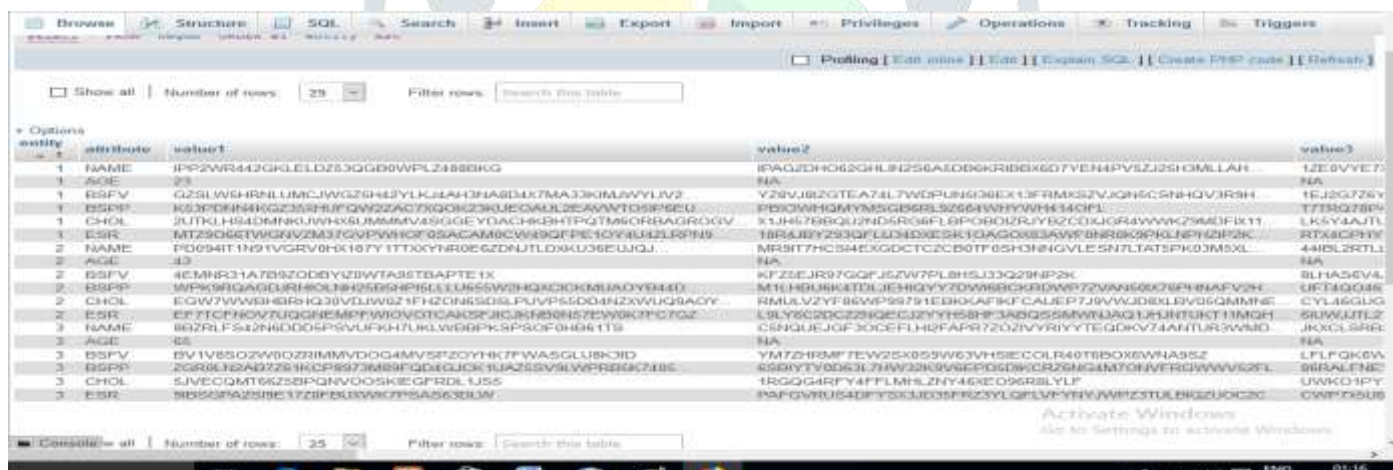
Browse | Structure | SQL | Search | Insert | Export | Import | Privileges | Operations | Tracking | Triggers

Profiling [ Edit inline ] [ Edit ] [ Explain SQL ] [ Create PHP code ] [ Refresh ]

Show all | Number of rows: 25 | Filter rows: Search this table

+ Options

| entity | attribute | value1 | value2 | value3 |
|---|---|---|---|---|
| 1 | NAME | IPP2WR442GKLELDZ53QGB0WPLZ488BKG | IPAGZDHO62GHL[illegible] | 1ZE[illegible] |
| 1 | AGE | 23 | NA | NA |
| 1 | BSFV | GZSLWSHRNLUMCJWGZ6HJ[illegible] | YZ8VJ8ZGTEA74L7WDPUN6G6EX13FRMXSZVJQN6CSNHQV3R9H | 1EJ2G7Z6Y |
| 1 | BSPP | K53PDNN4KGZ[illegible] | PB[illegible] | T7RQ78P |
| 1 | CHOL | 2UTKLH94DMNKUWHX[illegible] | X1JH57BBQU2ND5RG6FLBPOBOIZRJYBZCOXJGR4WWKZ9MDFIX11 | LK5Y4AJTL |
| 1 | ESR | MTZ9O6ETWGNVZM37GVPWH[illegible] | 18R4J8YZ93QFL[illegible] | RTX4CPHY |
| 2 | NAME | PD094IT1N91VGRV0HX187Y1TTXXYNR0E6ZDNJTLDXKU36EUJQJ | MR9IT7HCSI4EXGDCTCZCB0TF6SH3N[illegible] | 44IBL2RTL |
| 2 | AGE | 43 | NA | NA |
| 2 | BSFV | 4EMNR31A7B9ZODBYIZIWTA36TBAPTE1X | KFZ6EJR97GQFJ5ZW7PL8HSJ33Q29NP2K | 8LHA56V4 |
| 2 | BSPP | WPK9RQAGDURH6OLNH25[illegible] | M1LH8U6K4TDLJEH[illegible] | UFT4QG46 |
| 2 | CHOL | EQW7WWBHBRHQ30VDJW0Z1FHZON6SDSLPUVP65DD4NZXWUQ9AQY | RMULVZYF86WP99791EBKKAFIKFCALIEP7J9VWJD8XL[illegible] | CYL46GUG |
| 2 | ESR | EF7TCFNOV7UQGNEMPF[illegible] | L9LY6C2DCZ2NQECJ2YYH58HF3AB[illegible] | 6IUWJJTL2 |
| 3 | NAME | 8BZRLFS42N6DDD5PSVUFKH7UKLWBBPK5PSOF0HB61TS | CSNQUEJGF3OCEFLHI2FAPR72OZIVYRIYYTEGDKV74ANTUR3WMD | JKXCLSRB |
| 3 | AGE | 65 | NA | NA |
| 3 | BSFV | BV1V65O2W0OZRIMMVDOQ4MVSPZOYHK7FWASGLU8KOID | YM7ZHRMF7EW25X859W63VHSIECOLR40T6BOX6WNA9SZ | LFLFQK6W |
| 3 | BSPP | ZGR6LN2AB7Z61K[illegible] | 6S8IYTY0D63L7HW32K9V6EPDSDKCRZ6NG4MTONVFRGWWV52FL | 86RALFNE |
| 3 | CHOL | SJVECQMT66Z5BPQNVOOSKIEGFRDL1JS5 | 1RGQG4RFY4FFLMHLZNY46XEO96R8LYLF | UWKO1PY |
| 3 | ESR | 9B5SPAZ5I9E17Z8FBU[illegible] | PAFGVRUS4DFY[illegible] | CWP7X5U |

Activate Windows
Go to Settings to activate Windows.

Console | Show all | Number of rows: 25 | Filter rows: Search this table

ENG 01:16